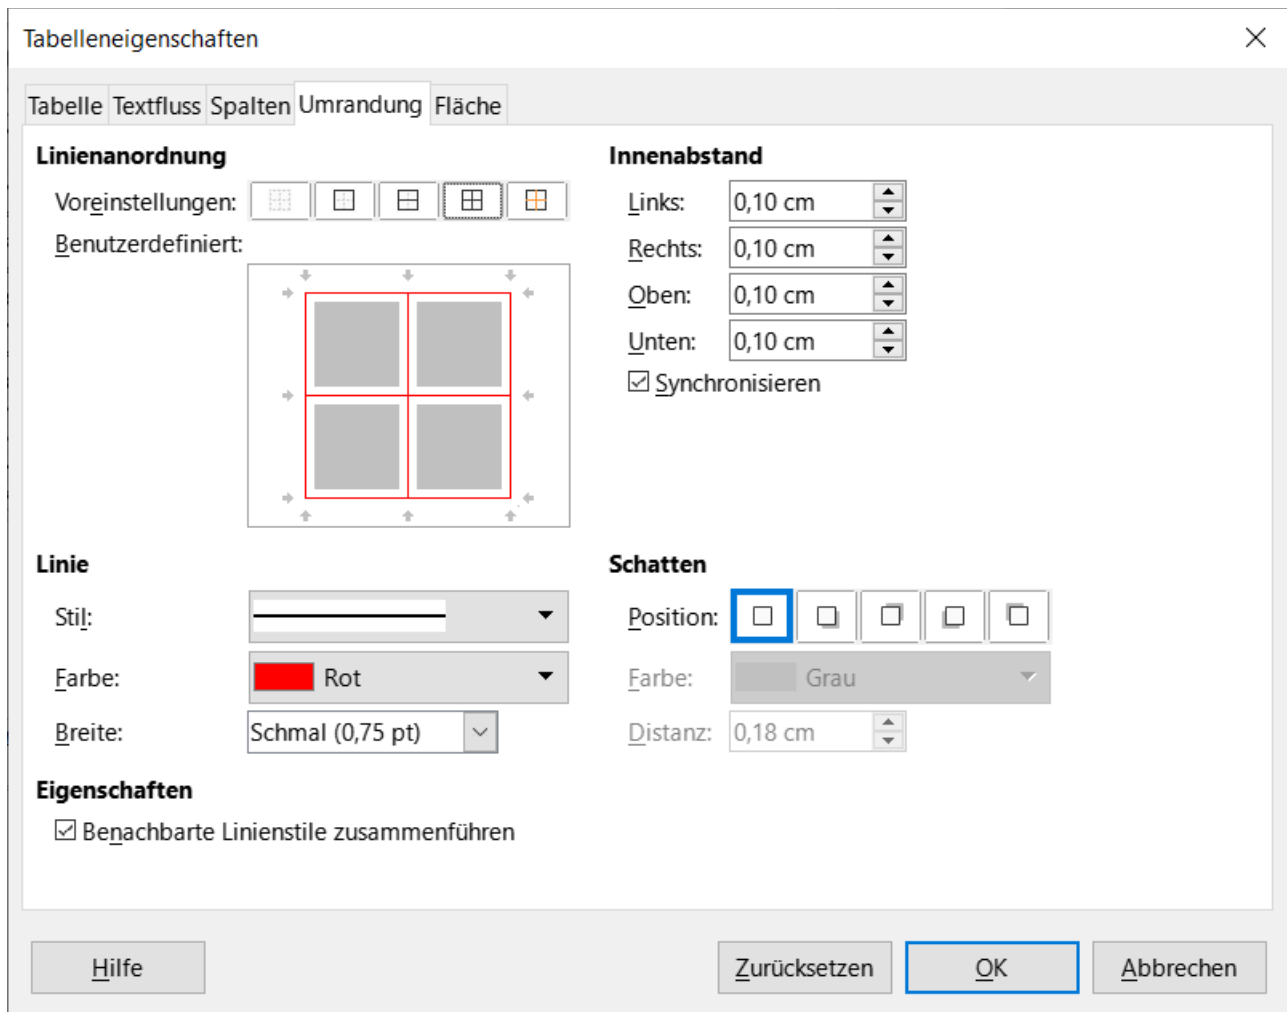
Tabelleneigenschaften

Tabelle Textfluss Spalten Umrandung Fläche

Linienanordnung

Voreinstellungen:

Benutzerdefiniert:

Innenabstand

Links: 0,10 cm

Rechts: 0,10 cm

Oben: 0,10 cm

Unten: 0,10 cm

☑ Synchronisieren

Linie

Stil:

Farbe: Rot

Breite: Schmal (0,75 pt)

Schatten

Position:

Farbe: Grau

Distanz: 0,18 cm

Eigenschaften

☑ Benachbarte Linienstile zusammenführen

Hilfe

Zurücksetzen

OK

Abbrechen